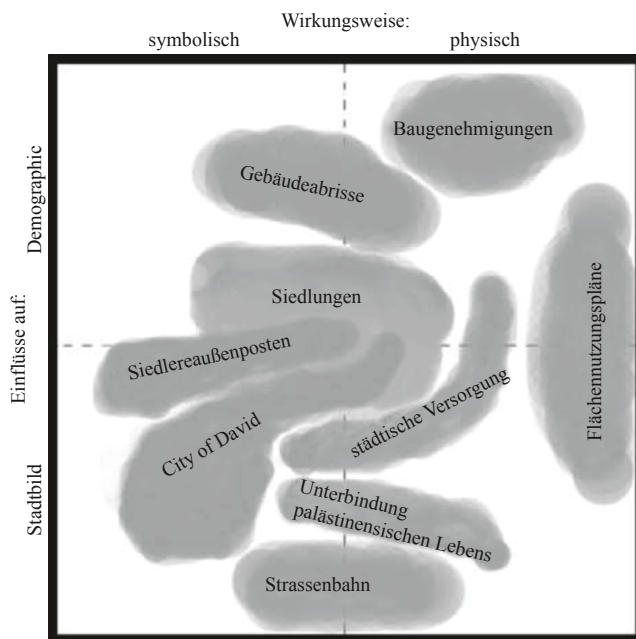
Wirkungsweise:

symbolisch

physisch

Einflüsse auf:

Demographic

Stadtbild

Baugenehmigungen

Gebäudeabrisse

Siedlungen

Flächennutzungspläne

Siedlereaußenposten

städtische Versorgung

City of David

Unterbindung palästinensischen Lebens

Strassenbahn